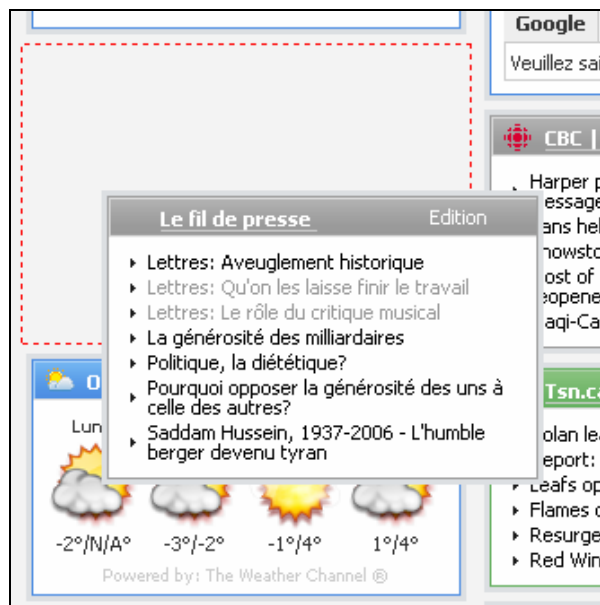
Google
Veuillez sai

CBC |
Harper p
essage
ans hel
howsto
ost of
eopene
aqi-Ca

Le fil de presse
Edition

Lettres: Aveuglement historique
Lettres: Qu'on les laisse finir le travail
Lettres: Le rôle du critique musical
La générosité des milliardaires
Politique, la diététique?
Pourquoi opposer la générosité des uns à celle des autres?
Saddam Hussein, 1937-2006 - L'humble berger devenu tyran

O
Lun

-2°/N/A°
-3°/-2°
-1°/4°
1°/4°
Powered by: The Weather Channel ®

Tsn.ca
olan lea
eport:
Leafs op
Flames c
Resurge
Red Win